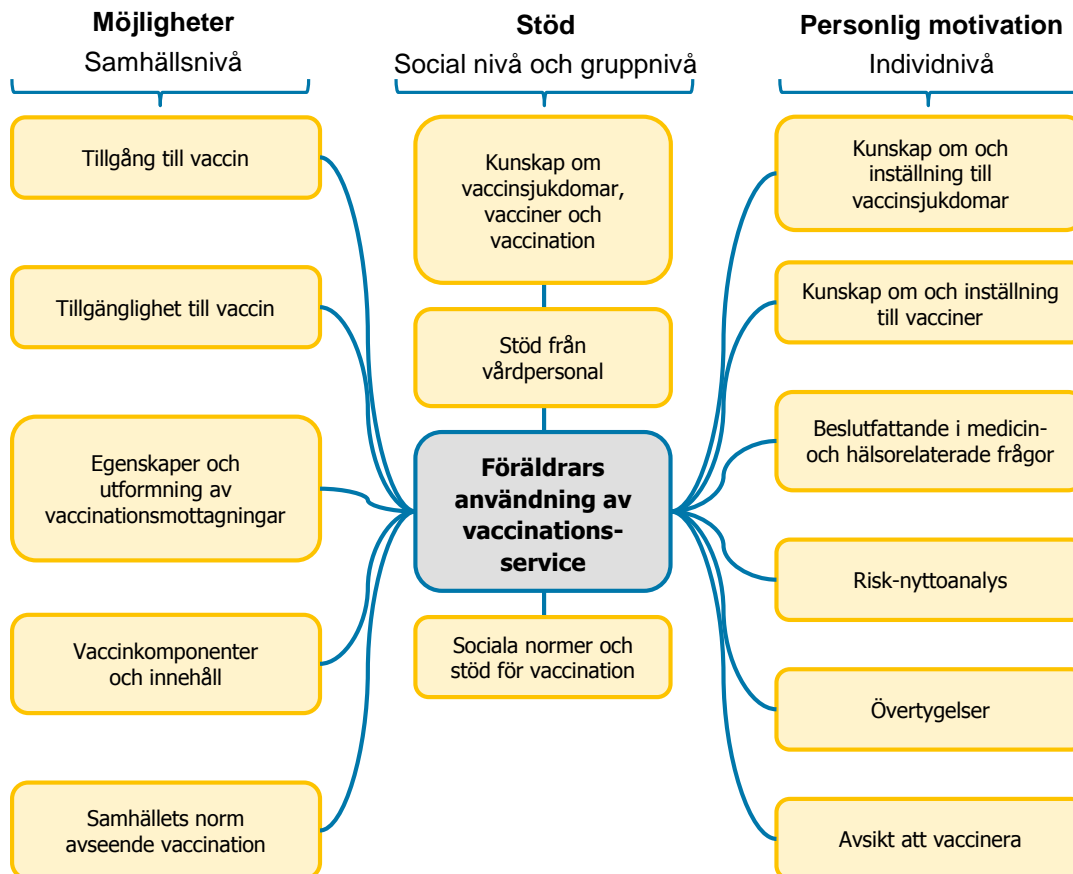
Möjligheter
Samhällsnivå

Stöd
Social nivå och gruppnivå

Personlig motivation
Individnivå

Tillgång till vaccin

Tillgänglighet till vaccin

Egenskaper och utformning av vaccinationsmottagningar

Vaccinkomponenter och innehåll

Samhällets norm avseende vaccination

Kunskap om vaccinsjukdomar, vacciner och vaccination

Stöd från vårdpersonal

Föräldrars användning av vaccinationsservice

Sociala normer och stöd för vaccination

Kunskap om och inställning till vaccinsjukdomar

Kunskap om och inställning till vacciner

Beslutfattande i medicin- och hälsorelaterade frågor

Risk-nyttoanalys

Övertygelser

Avsikt att vaccinera